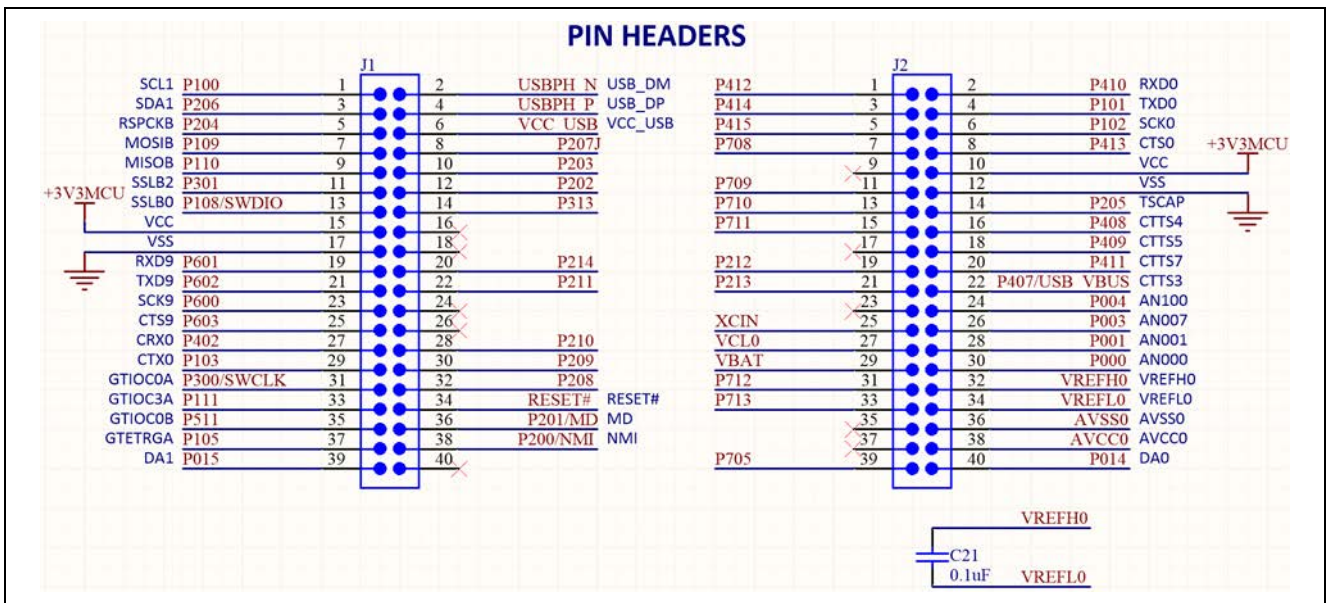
PIN HEADERS

J1

SCL1 P100 1 2 USBPH_N USB_DM
SDA1 P206 3 4 USBPH_P USB_DP
RSPCKB P204 5 6 VCC_USB VCC_USB
MOSIB P109 7 8 P207J
MISOB P110 9 10 P203
SSLB2 P301 11 12 P202
+3V3MCU
SSLB0 P108/SWDIO 13 14 P313
VCC 15 16
VSS 17 18
RXD9 P601 19 20 P214
TXD9 P602 21 22 P211
SCK9 P600 23 24
CTS9 P603 25 26
CRX0 P402 27 28 P210
CTX0 P103 29 30 P209
GTIOC0A P300/SWCLK 31 32 P208
GTIOC3A P111 33 34 RESET# RESET#
GTIOC0B P511 35 36 P201/MD MD
GTETRGA P105 37 38 P200/NMI NMI
DA1 P015 39 40

J2

P412 1 2 P410 RXD0
P414 3 4 P101 TXD0
P415 5 6 P102 SCK0
P708 7 8 P413 CTS0
+3V3MCU
9 10 VCC
P709 11 12 VSS
P710 13 14 P205 TSCAP
P711 15 16 P408 CTTS4
17 18 P409 CTTS5
P212 19 20 P411 CTTS7
P213 21 22 P407/USB_VBUS CTTS3
23 24 P004 AN100
XCIN 25 26 P003 AN007
VCL0 27 28 P001 AN001
VBAT 29 30 P000 AN000
P712 31 32 VREFH0 VREFH0
P713 33 34 VREFL0 VREFL0
35 36 AVSS0 AVSS0
37 38 AVCC0 AVCC0
P705 39 40 P014 DA0

VREFH0
C21
0.1uF
VREFL0